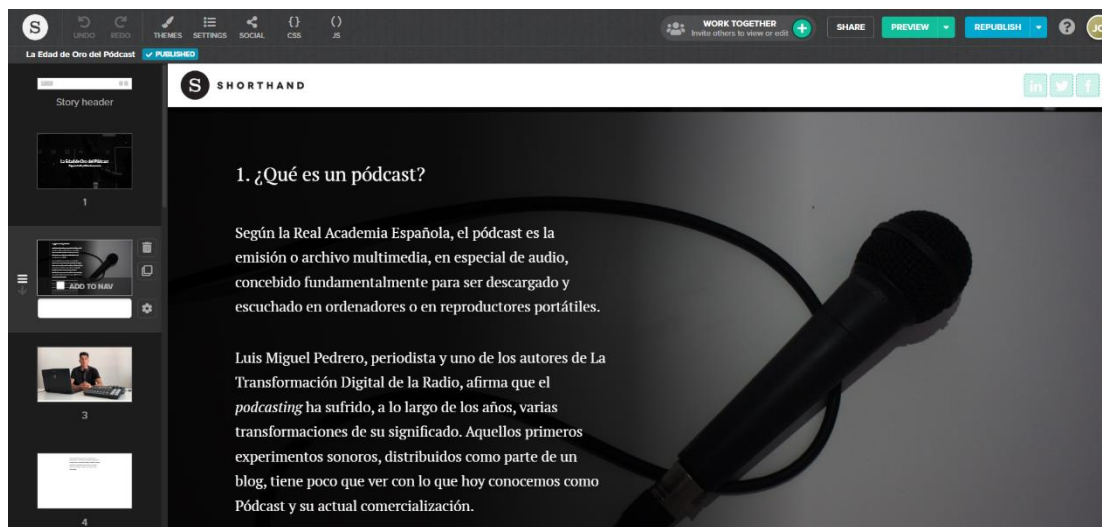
S UNDO REDO THEMES SETTINGS SOCIAL CSS JS

WORK TOGETHER
Invite others to view or edit

SHARE PREVIEW REPUBLISH ? JC

La Edad de Oro del Pódcast ✓ PUBLISHED

Story header

1

ADD TO NAV

3

4

SHORTHAND

in

1. ¿Qué es un pódcast?

Según la Real Academia Española, el pódcast es la emisión o archivo multimedia, en especial de audio, concebido fundamentalmente para ser descargado y escuchado en ordenadores o en reproductores portátiles.

Luis Miguel Pedrero, periodista y uno de los autores de La Transformación Digital de la Radio, afirma que el *podcasting* ha sufrido, a lo largo de los años, varias transformaciones de su significado. Aquellos primeros experimentos sonoros, distribuidos como parte de un blog, tiene poco que ver con lo que hoy conocemos como Pódcast y su actual comercialización.